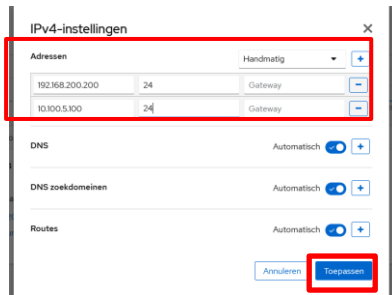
IPv4-instellingen

×

Adressen

Handmatig

+

192.168.200.200

24

Gateway

−

10.100.5.100

24

Gateway

−

DNS

Automatisch

+

DNS zoekdomeinen

Automatisch

+

Routes

Automatisch

+

Annuleren

Toepassen